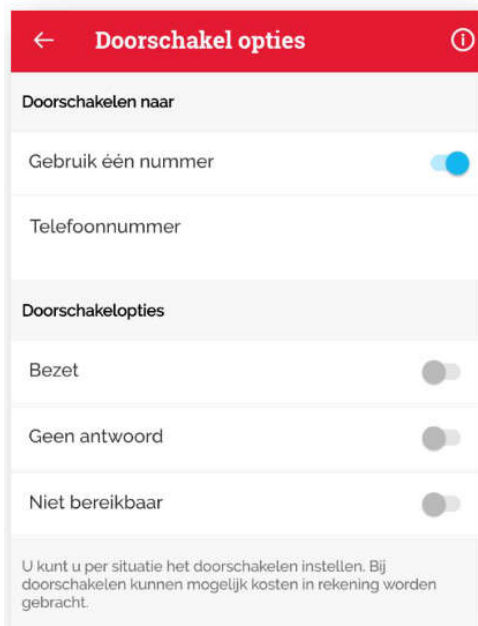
Doorschakel opties

Doorschakelen naar

Gebruik één nummer

Telefoonnummer

Doorschakelopties

Bezet

Geen antwoord

Niet bereikbaar

U kunt u per situatie het doorschakelen instellen. Bij doorschakelen kunnen mogelijk kosten in rekening worden gebracht.